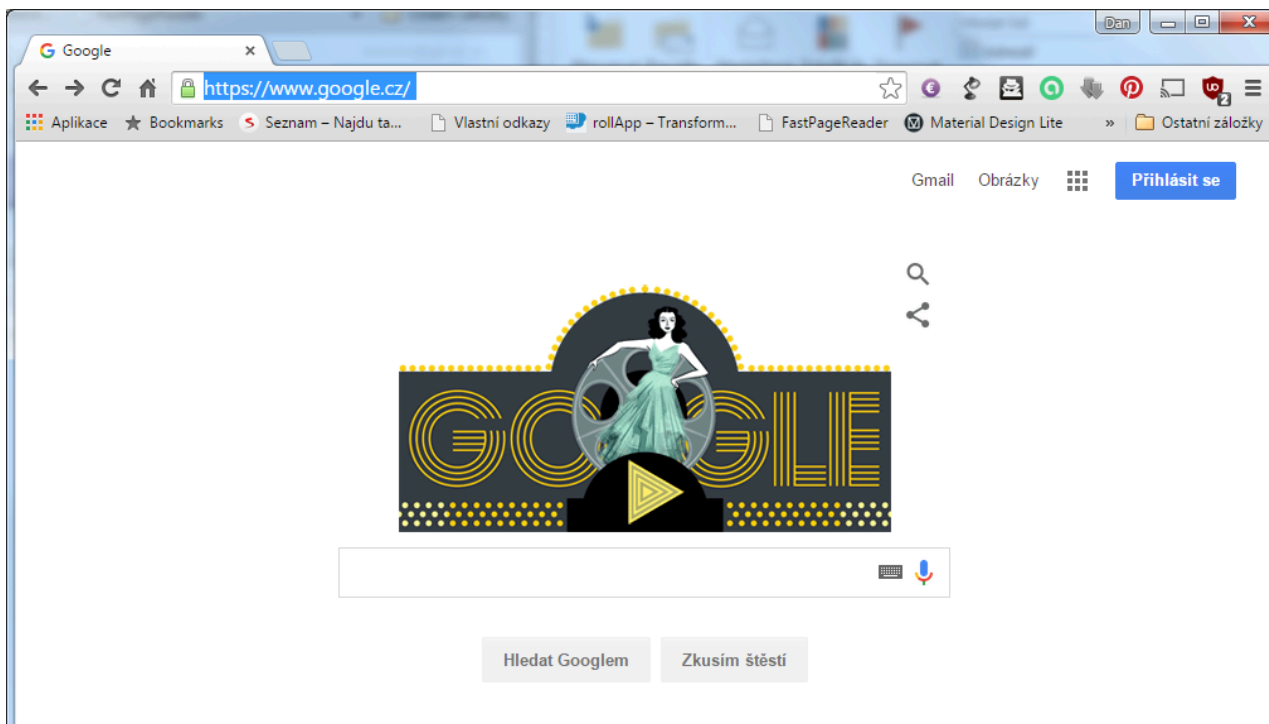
Dan

Google ×

https://www.google.cz/

Aplikace Bookmarks Seznam – Najdu ta... Vlastní odkazy rollApp – Transform... FastPageReader Material Design Lite » Ostatní záložky

Gmail Obrázky Přihlásit se

GOOGLE

Hledat Googlem Zkusím štěstí